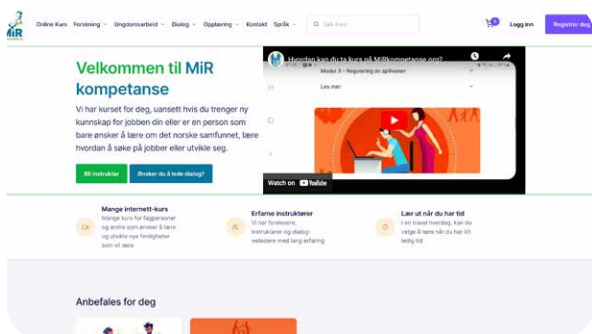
MiR

Online Kurs Forskning Ungdomsarbeid Dialog Opptaring Kontakt Språk

Søk Kurs

0

Logg inn

Registrer deg

Velkommen til MiR kompetanse

Vi har kurset for deg, uansett hvis du trenger ny kunnskap for jobben din eller er en person som bare ønsker å lære om det norske samfunnet, lære hvordan å søke på jobber eller utvikle seg.

Bli instruktør

Ønsker du å lede dialog?

Hvordan kan du ta kurs på MiRkompetanse.org?

Modul 3 – Registering av spillenener

Les mer

Watch on YouTube

Mange internett-kurs
Mange kurs for faggersoner og andre som ønsker å lære og utvikle nye ferdigheter som vil lære

Erfarne instruktører
Vi har forelesere, instruktører og dialogveiledere med lang erfaring

Lær ut når du har tid
I en travel hverdag, kan du velge å lære når du har litt ledig tid.

Anbefales for deg